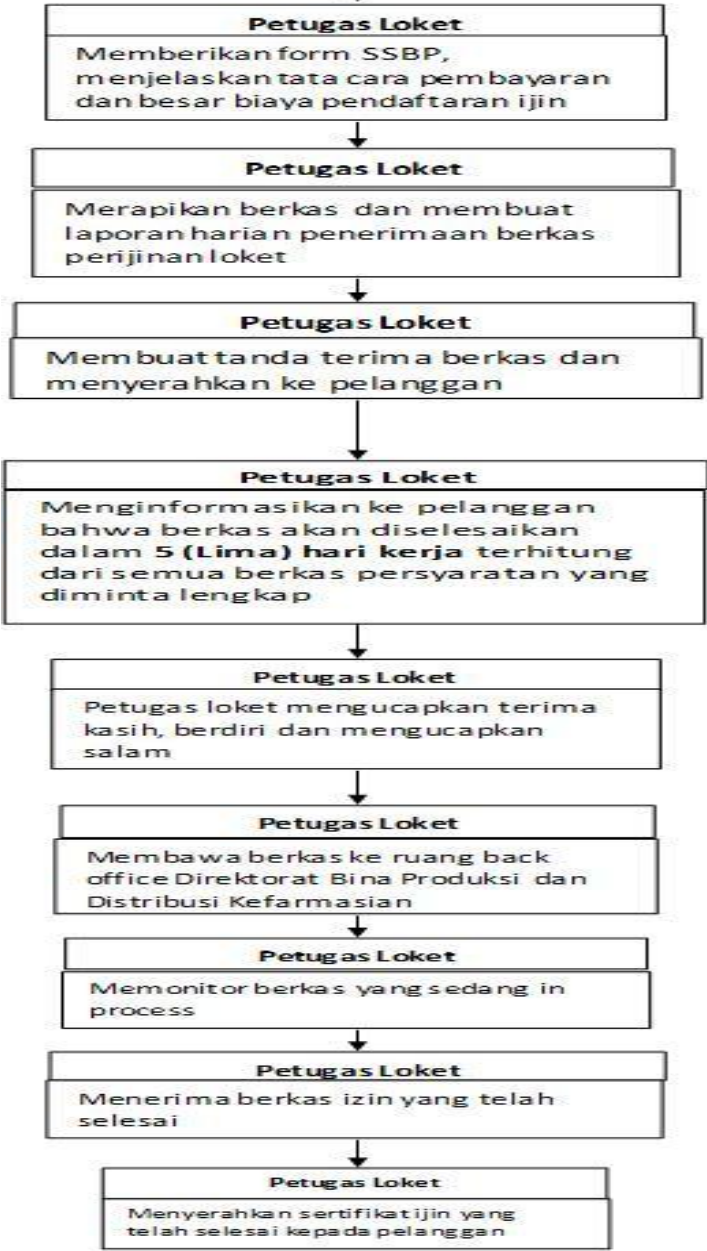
Petugas Loket

Memberikan form SSBP, menjelaskan tata cara pembayaran dan besar biaya pendaftaran ijin

Petugas Loket

Merapikan berkas dan membuat laporan harian penerimaan berkas perijinan loket

Petugas Loket

Membuat tanda terima berkas dan menyerahkan ke pelanggan

Petugas Loket

Menginformasikan ke pelanggan bahwa berkas akan diselesaikan **dalam 5 (Lima) hari kerja** terhitung dari semua berkas persyaratan yang diminta lengkap

Petugas Loket

Petugas loket mengucapkan terima kasih, berdiri dan mengucapkan salam

Petugas Loket

Membawa berkas ke ruang back office Direktorat Bina Produksi dan Distribusi Kefarmasian

Petugas Loket

Memonitor berkas yang sedang in process

Petugas Loket

Menerima berkas izin yang telah selesai

Petugas Loket

Menyerahkan sertifikat ijin yang telah selesai kepada pelanggan